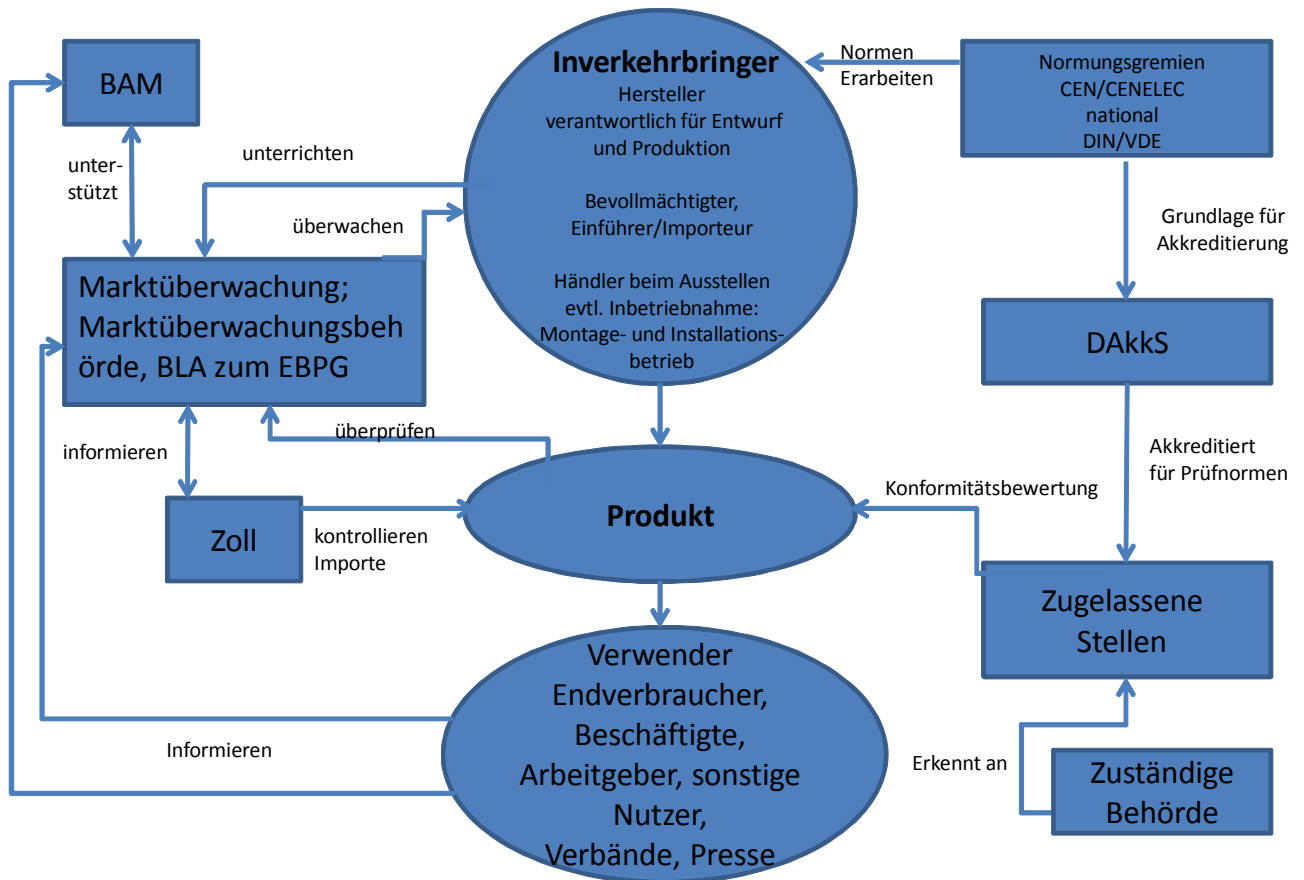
BAM

unter-
stützt

unterrichten

überwachen

Inverkehrbringer
Hersteller verantwortlich für Entwurf und Produktion

Bevollmächtigter, Einführer/Importeur

Händler beim Ausstellen evtl. Inbetriebnahme: Montage- und Installationsbetrieb

Normen Erarbeiten

Normungsgremien
CEN/CENELEC
national
DIN/VDE

Grundlage für Akkreditierung

Marktüberwachung; Marktüberwachungsbehörde, BLA zum EBPG

DAkkS

informieren

überprüfen

Akkreditiert für Prüfnormen

Konformitätsbewertung

Zoll

kontrollieren Importe

Produkt

Zugelassene Stellen

Verwender
Endverbraucher, Beschäftigte, Arbeitgeber, sonstige Nutzer, Verbände, Presse

Informieren

Erkennt an

Zuständige Behörde